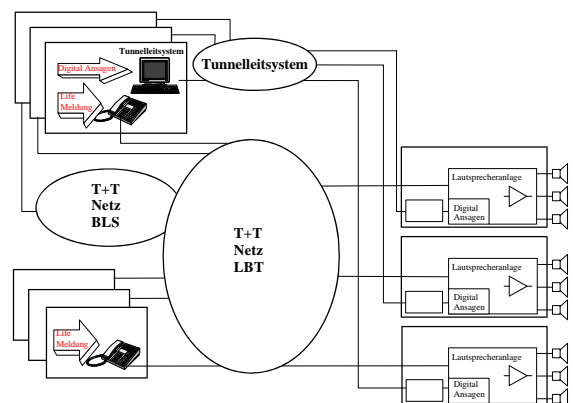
Tunnelleitsystem

Digital Ansagen

Life Meldung

Tunnelleitsystem

T+T
Netz
BLS

T+T
Netz
LBT

Life Meldung

Lautsprecheranlage

Digital Ansagen

Lautsprecheranlage

Digital Ansagen

Lautsprecheranlage

Digital Ansagen